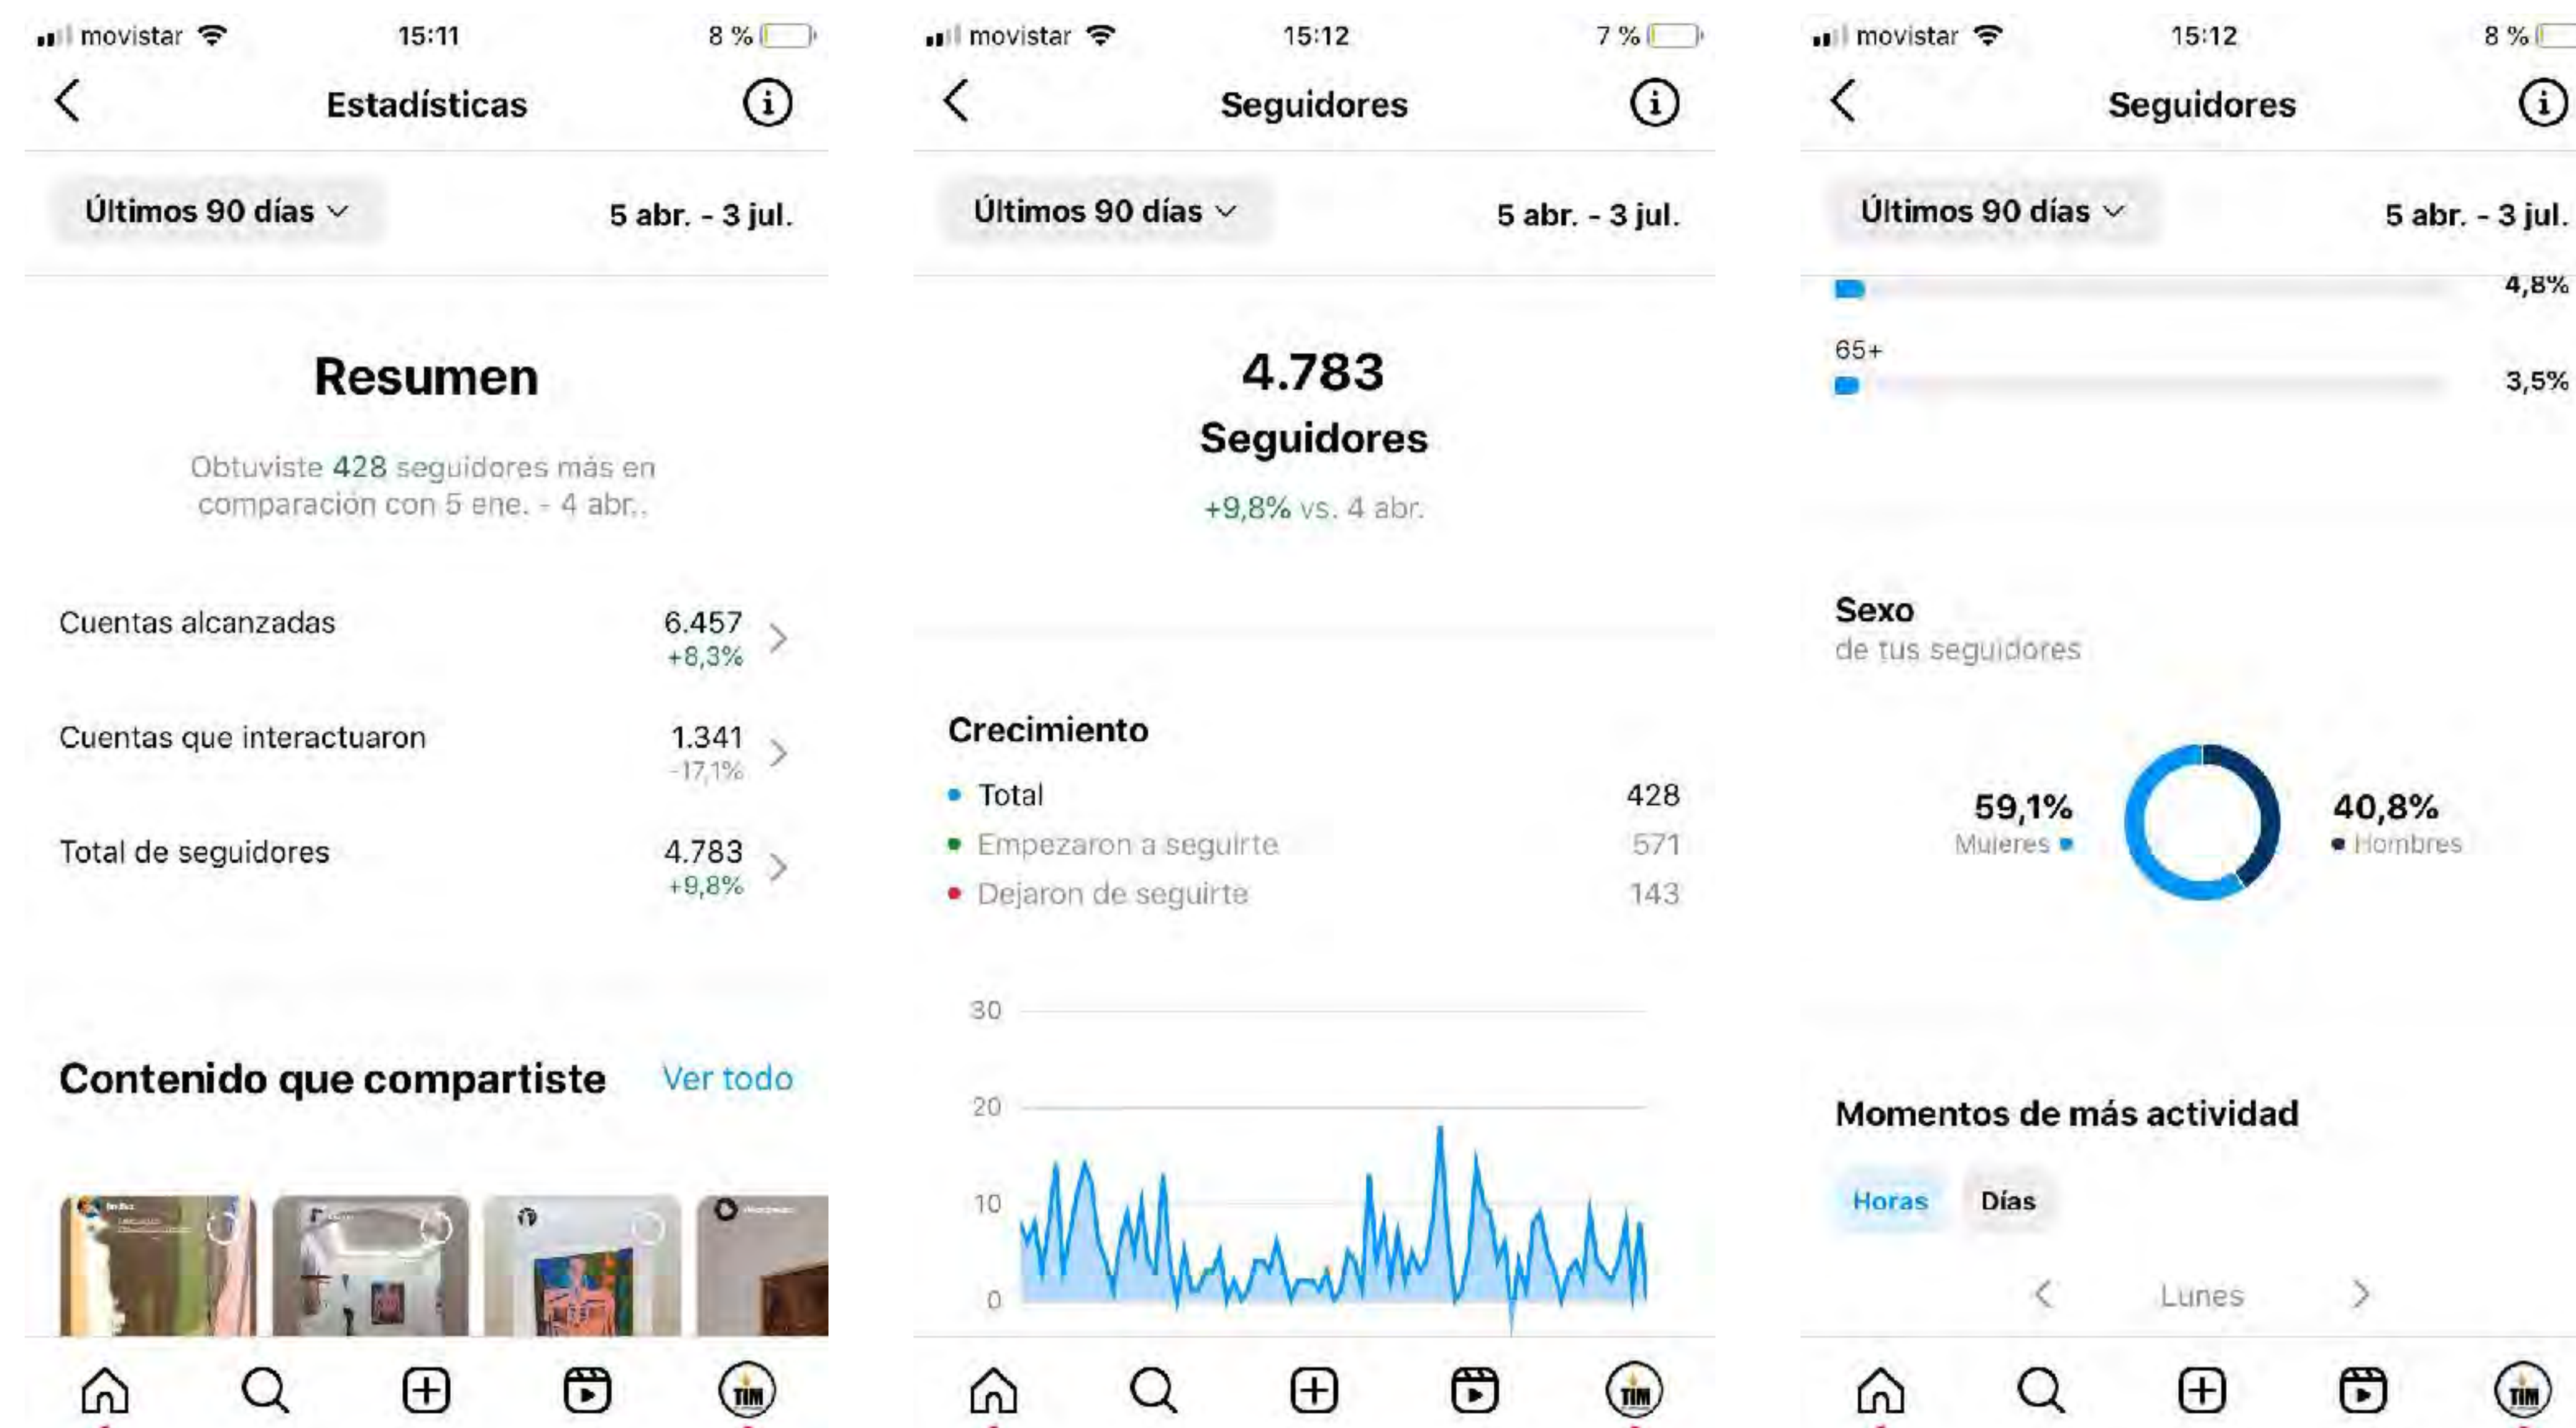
movistar 15:11 8 %

Estadísticas

Últimos 90 días 5 abr. - 3 jul.

Resumen

Obtuviste 428 seguidores más en comparación con 5 ene. - 4 abr..

Cuentas alcanzadas 6.457 +8,3%

Cuentas que interactuaron 1.341 -17,1%

Total de seguidores 4.783 +9,8%

Contenido que compartiste Ver todo

movistar 15:12 7 %

Seguidores

Últimos 90 días 5 abr. - 3 jul.

4.783
Seguidores
+9,8% vs. 4 abr.

Crecimiento

| | |
|---|---|
| Total | 428 |
| Empezaron a seguirte | 571 |
| Dejaron de seguirte | 143 |

30
20
10
0

movistar 15:12 8 %

Seguidores

Últimos 90 días 5 abr. - 3 jul.

4,8%

65+ 3,5%

Sexo
de tus seguidores

59,1% Mujeres

40,8% Hombres

Momentos de más actividad

Horas Días

Lunes